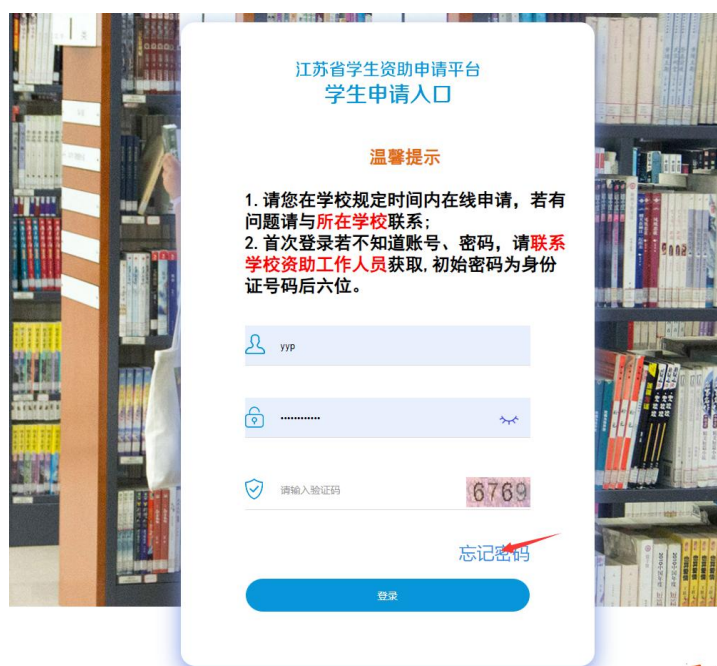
江苏省学生资助申请平台
学生申请入口

温馨提示

1. 请您在学校规定时间内在线申请，若有问题请与所在学校联系；
2. 首次登录若不知道账号、密码，请联系学校资助工作人员获取，初始密码为身份证号码后六位。

yyp

············

请输入验证码 6769

忘记密码

登录